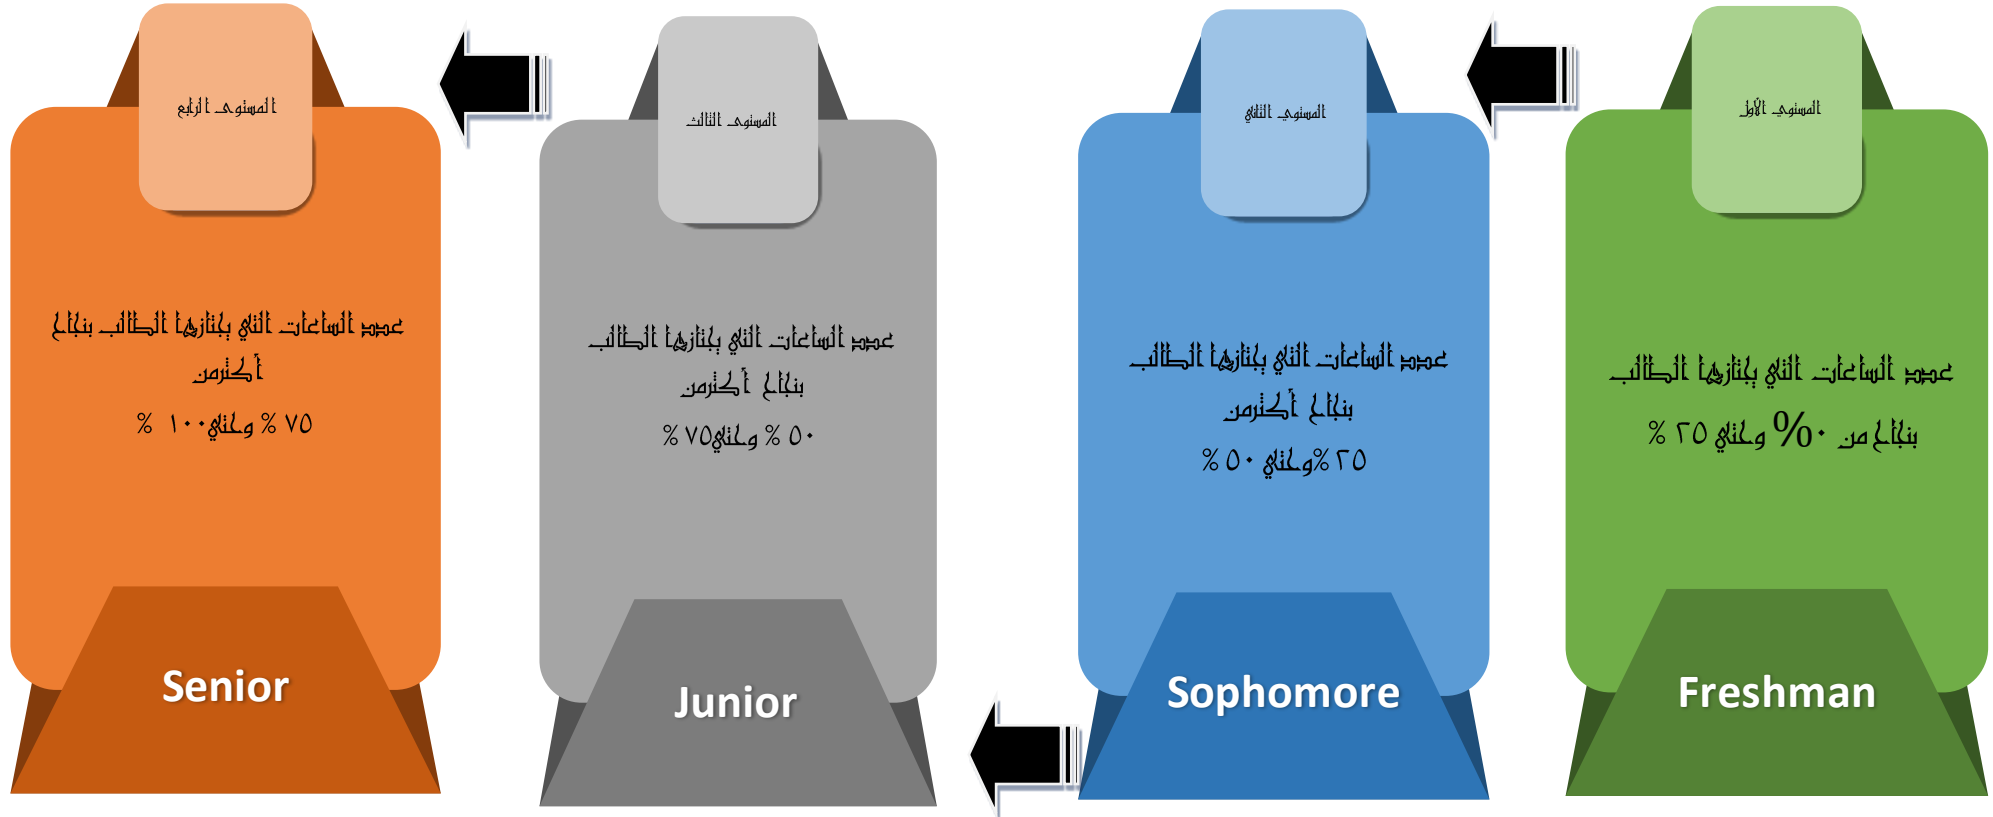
المستوى الرابع

عدد الساعات التي يجتازها الطالب بنجاح أكثر من

% ٧٥ وحتى ١٠٠ %

Senior

المستوى الثالث

عدد الساعات التي يجتازها الطالب بنجاح أكثر من

% ٥٠ وحتى ٧٥ %

Junior

المستوى الثاني

عدد الساعات التي يجتازها الطالب بنجاح أكثر من

٢٥% وحتى ٥٠ %

Sophomore

المستوى الأول

عدد الساعات التي يجتازها الطالب بنجاح من ٠% وحتى ٢٥ %

Freshman